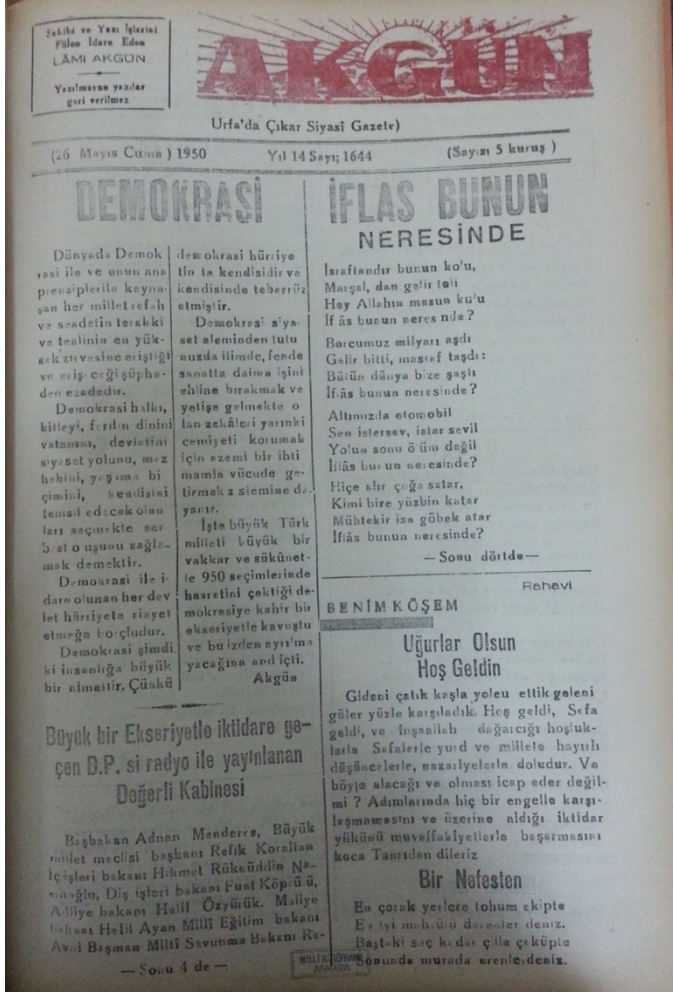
Sahibi ve Yazı İşlerini Fiilen İdare Eden
LAMİ AKGÜN
Yazılmayan yazılar geri verilmez

AKGÜN

Urfa'da Çıkar Siyasî Gazete

(26 Mayıs Cuma) 1950 Yıl 14 Sayı; 1644 (Sayısı 5 kuruş)

DEMOKRASİ

Dünyada Demokrasi ile ve onun ana prensipleriyle kaynaşan her millet refah ve saadetin terakki ve tealinin en yüksek zirvesine eriştiği ve erişeceği şüphesiz ezadadır.

Demokrasi halkı, kitleyi, ferdin dinini vatanını, devletini siyaset yolunu, mezhebini, yaşama bi çimini, kendisini temsil edecek olanları seçmekte serbest o uşuşu sağlamak demektir.

Demokrasi ile idare olunan her devlet hürriyete riayet etmeğe borçludur.

Demokrasi şimdi ki insanlığa büyük bir nimettir. Çünkü demokrasi hürriyetin ta kendisidir ve kendisinde teberrüz etmiştir.

Demokrasi siyaset aleminden tutu nuzda ilimde, fende sanatta daima işini ehline bırakmak ve yetişe gelmekte olan zekâleri yarınki cemiyeti korumak için ezemi bir ihti mamla vücude getirmek sistemine dayanır.

İşte büyük Türk milleti büyük bir vakkar ve sükûnetle 950 seçimlerinde hasretini çektiği demokrasiye kahir bir ekseriyetle kavuştu ve bu izden ayrılmıyacağına and içti.
Akgün

Büyük bir Ekseriyetle iktidare geçen D.P. si radyo ile yayınlanan Değerli Kabinesi

Başbakan Adnan Menderes, Büyük millet meclisi başkanı Refik Koraltan İçişleri bakanı Hikmet Rüknüddin Nasuhoğlu, Dış işleri bakanı Fuat Köprülü, Adliye bakanı Halil Özyürük. Maliye bakanı Halil Ayan Millî Eğitim bakanı Avni Başman Millî Savunma Bakanı Re-
— Sonu 4 de —

İFLAS BUNUN NERESİNDE

İsraftandır bunun ko'u,
Marşal, dan gelir tolu
Hey Allahım masun ku'u
İf âs bunun neres nde?

Borcumuz milyarı aşdı
Gelir bitti, masref taşdı:
Bütün dünya bize şaşdı
İflâs bunun neresinde?

Altımızda otomobil
Sen istersev, ister sevil
Yolun sonu ö'üm değil
İflâs bunun neresinde?

Hiçe alır çoğa satar,
Kimi bire yüzbin katar
Mühtekir ise göbek atar
İflâs bunun neresinde?
— Sonu dörtde —

Rahavi

BENİM KÖŞEM

Uğurlar Olsun Hoş Geldin

Gideni çatık kaşla yolcu ettik geleni güler yüzle karşıladık. Hoş geldi, Sefa geldi, ve inşaallah değarcığı hoşluklarla Sefalerle yurd ve millete hayırlı düşüncelerle, nazariyelerle doludur. Ve böyle olacağı ve olması icap eder değilmi? Adımlarında hiç bir engelle karşılaşmamasını ve üzerine aldığı iktidar yükünü muvaffakiyetlerle başarmasını koca Tanrıdan dileriz

Bir Nefesten

En çorak yerlere tohum ekipte
En iyi mahsulü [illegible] deniz.
Baştaki saç kadar çile çeküpte
Sonunda murada erenlerdeniz.

MİLLİ KÜTÜPHANE ANKARA